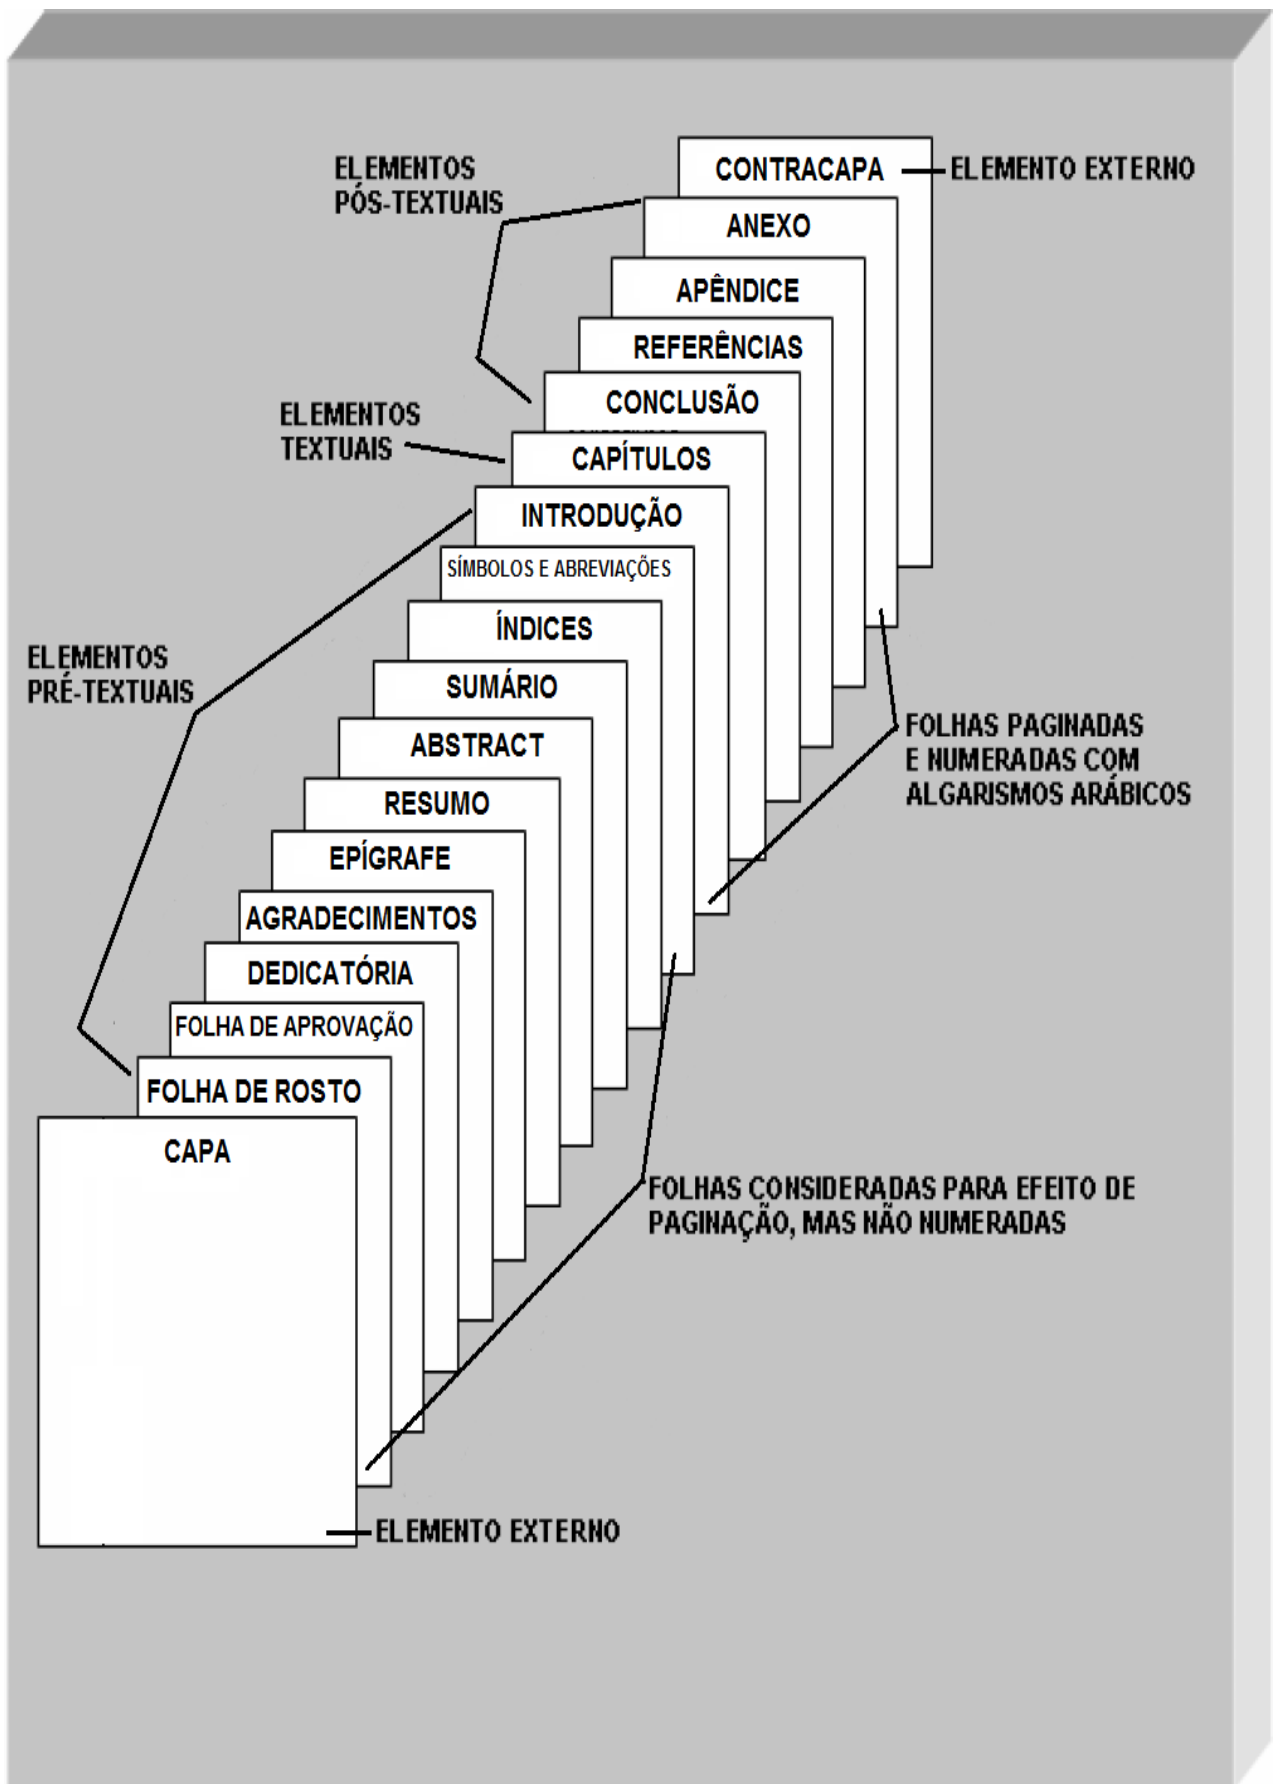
ELEMENTOS PÓS-TEXTUAIS

CONTRACAPA

ELEMENTO EXTERNO

ANEXO

APÊNDICE

REFERÊNCIAS

CONCLUSÃO

ELEMENTOS TEXTUAIS

CAPÍTULOS

INTRODUÇÃO

SÍMBOLOS E ABREVIAÇÕES

ÍNDICES

ELEMENTOS PRÉ-TEXTUAIS

SUMÁRIO

ABSTRACT

RESUMO

EPÍGRAFE

AGRADECIMENTOS

DEDICATÓRIA

FOLHA DE APROVAÇÃO

FOLHA DE ROSTO

CAPA

FOLHAS PAGINADAS E NUMERADAS COM ALGARISMOS ARÁBICOS

FOLHAS CONSIDERADAS PARA EFEITO DE PAGINAÇÃO, MAS NÃO NUMERADAS

ELEMENTO EXTERNO